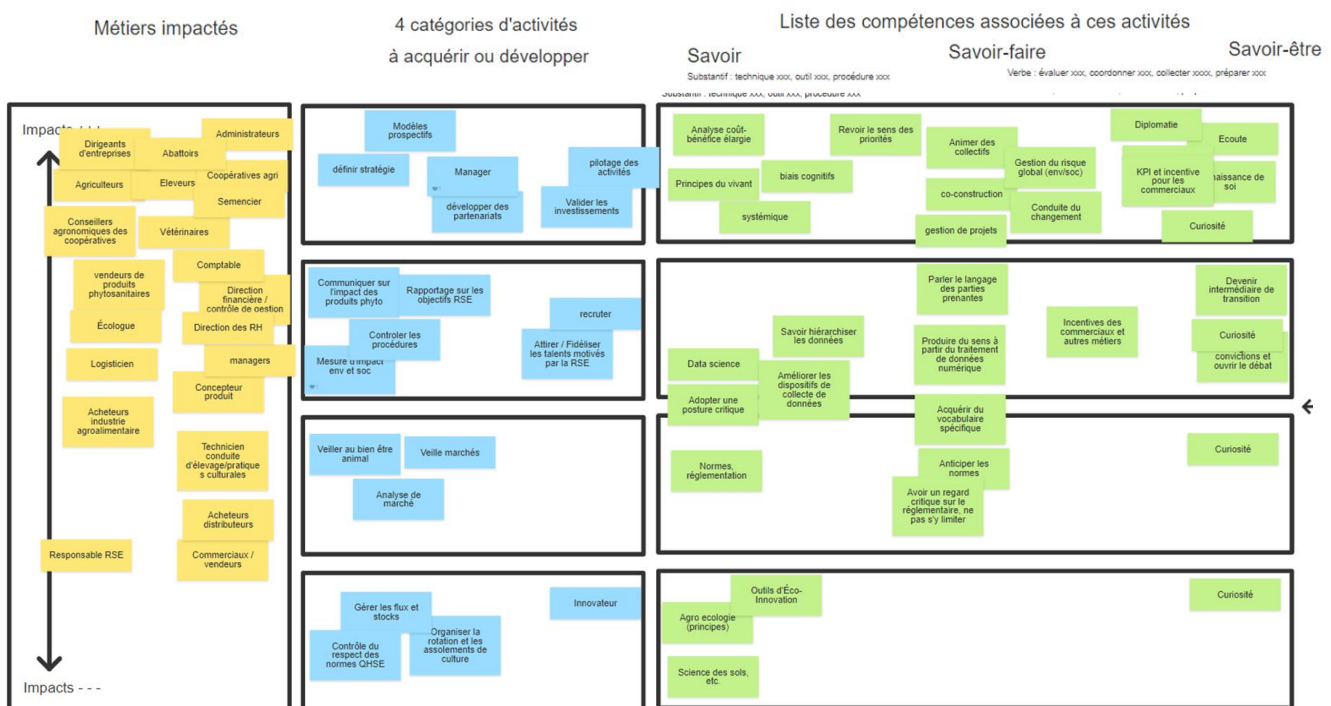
Métiers impactés

4 catégories d'activités à acquérir ou développer

Liste des compétences associées à ces activités

Savoir
Substantif : technique xxx, outil xxx, procédure xxx

Savoir-faire
Verbe : évaluer xxx, coordonner xxx, collecter xxxx, préparer xxx

Savoir-être

Substantif : technique xxx, outil xxx, procédure xxx

Impacts + + +

Dirigeants d'entreprises
Abattoirs
Administrateurs
Agriculteurs
Eleveurs
Coopératives agri
Semencier
Conseillers agronomiques des coopératives
Vétérinaires
vendeurs de produits phytosanitaires
Comptable
Direction financière / contrôle de gestion
Écologue
Direction des RH
Logisticien
managers
Concepteur produit
Acheteurs industrie agroalimentaire
Technicien conduite d'élevage/pratiques culturales
Acheteurs distributeurs
Responsable RSE
Commerciaux / vendeurs

Impacts - - -

Modèles prospectifs
définir stratégie
Manager
pilotage des activités
développer des partenariats
Valider les investissements

Analyse coût-bénéfice élargie
Revoir le sens des priorités
Animer des collectifs
Diplomatie
Ecoute
Principes du vivant
biais cognitifs
Gestion du risque global (env/soc)
KPI et incentive pour les commerciaux
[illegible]naissance de soi
co-construction
systémique
Conduite du changement
gestion de projets
Curiosité

Communiquer sur l'impact des produits phyto
Rapportage sur les objectifs RSE
recruter
Controler les procédures
Attirer / Fidéliser les talents motivés par la RSE
Mesure d'impact env et soc

Parler le langage des parties prenantes
Devenir intermédiaire de transition
Savoir hiérarchiser les données
Incentives des commerciaux et autres métiers
Curiosité
Produire du sens à partir du traitement de données numérique
convictions et ouvrir le débat
Data science
Améliorer les dispositifs de collecte de données
Adopter une posture critique
Acquérir du vocabulaire spécifique

Veiller au bien être animal
Veille marchés
Analyse de marché

Curiosité
Normes, réglementation
Anticiper les normes
Avoir un regard critique sur le réglementaire, ne pas s'y limiter

Gérer les flux et stocks
Innovateur
Contrôle du respect des normes QHSE
Organiser la rotation et les assolements de culture

Outils d'Éco-Innovation
Curiosité
Agro ecologie (principes)
Science des sols, etc.